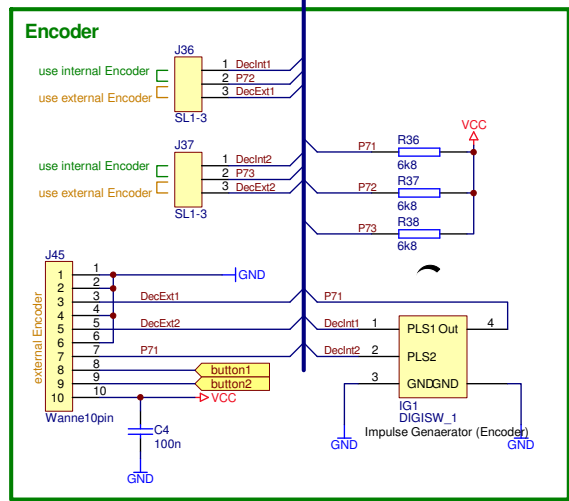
Encoder

J36
use internal Encoder
use external Encoder
1 DecInt1
2 P72
3 DecExt1
SL1-3

J37
use internal Encoder
use external Encoder
1 DecInt2
2 P73
3 DecExt2
SL1-3

VCC
P71 R36 6k8
P72 R37 6k8
P73 R38 6k8

J45
external Encoder
1 1
2 2
3 3
4 4
5 5
6 6
7 7
8 8
9 9
10 10
Wanne10pin
GND
DecExt1
DecExt2
P71
button1
button2
VCC
C4
100n
GND

P71
DecInt1 1
DecInt2 2
3
4
PLS1 Out
PLS2
GNDGND
IG1
DIGISW_1
Impulse Genaerator (Encoder)
GND
GND